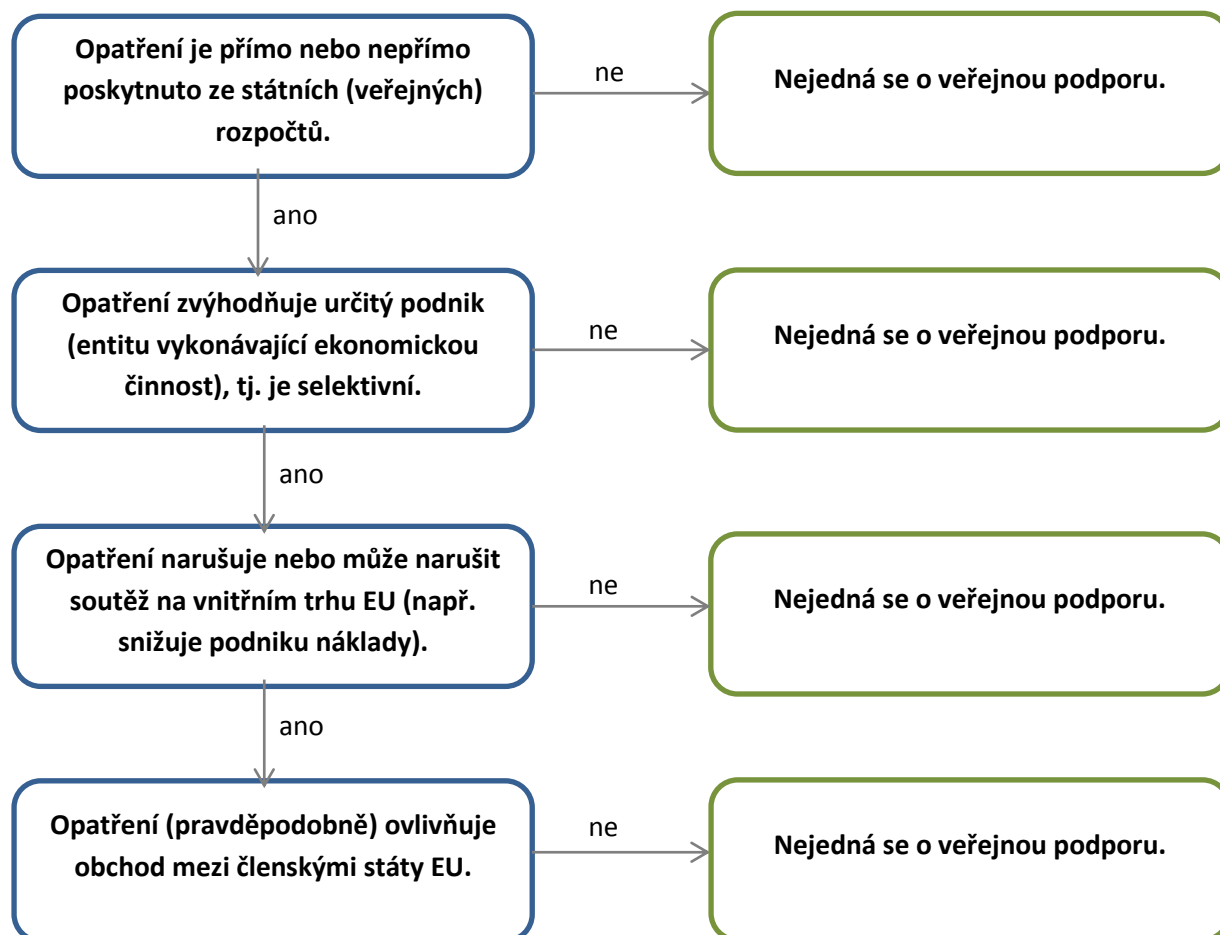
Opatření je přímo nebo nepřímo poskytnuto ze státních (veřejných) rozpočtů.

ne

Nejedná se o veřejnou podporu.

ano

Opatření zvýhodňuje určitý podnik (entitu vykonávající ekonomickou činnost), tj. je selektivní.

ne

Nejedná se o veřejnou podporu.

ano

Opatření narušuje nebo může narušit soutěž na vnitřním trhu EU (např. snižuje podniku náklady).

ne

Nejedná se o veřejnou podporu.

ano

Opatření (pravděpodobně) ovlivňuje obchod mezi členskými státy EU.

ne

Nejedná se o veřejnou podporu.